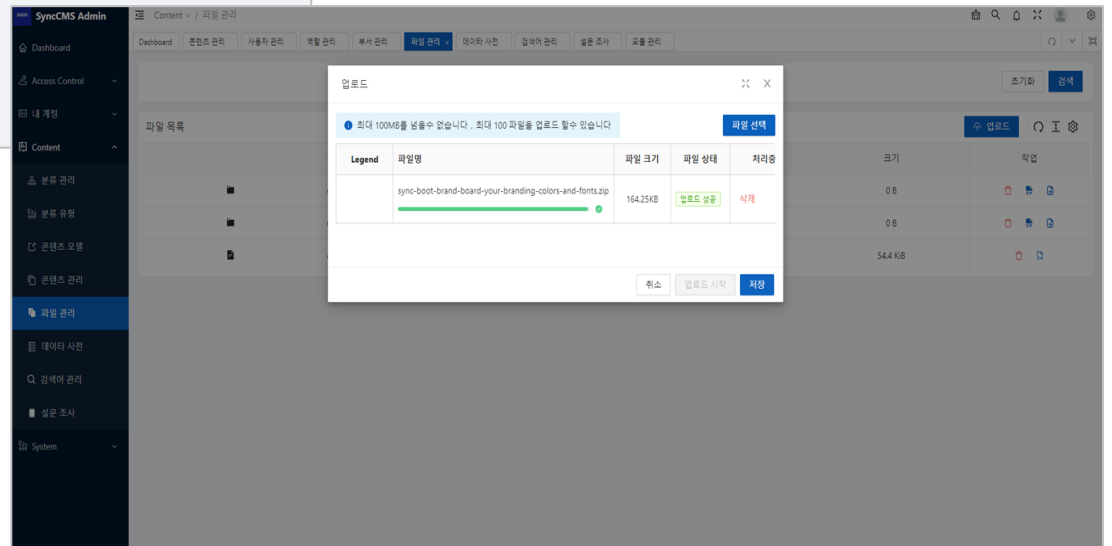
SyncCMS Admin

Dashboard
Access Control
내 계정
Content
분류 관리
분류 유형
콘텐츠 모델
콘텐츠 관리
파일 관리
데이터 사전
검색어 관리
설문 조사
System

Content / 파일 관리

Dashboard | 콘텐츠 관리 | 사용자 관리 | 역할 관리 | 부서 관리 | 파일 관리 × | 데이타 사전 | 검색어 관리 | 설문 조사 | 모듈 관리

조기화 검색

파일 목록

업로드

| 크기 | 작업 |
|---|---|
| 0 B | |
| 0 B | |
| 54.4 KiB | |

업로드

최대 100MB를 넘을수 없습니다 , 최대 100 파일을 업로드 할수 있습니다

파일 선택

| Legend | 파일명 | 파일 크기 | 파일 상태 | 처리중 |
|---|---|---|---|---|
| | sync-boot-brand-board-your-branding-colors-and-fonts.zip | 164.25KB | 업로드 성공 | 삭제 |

취소 업로드 시작 저장